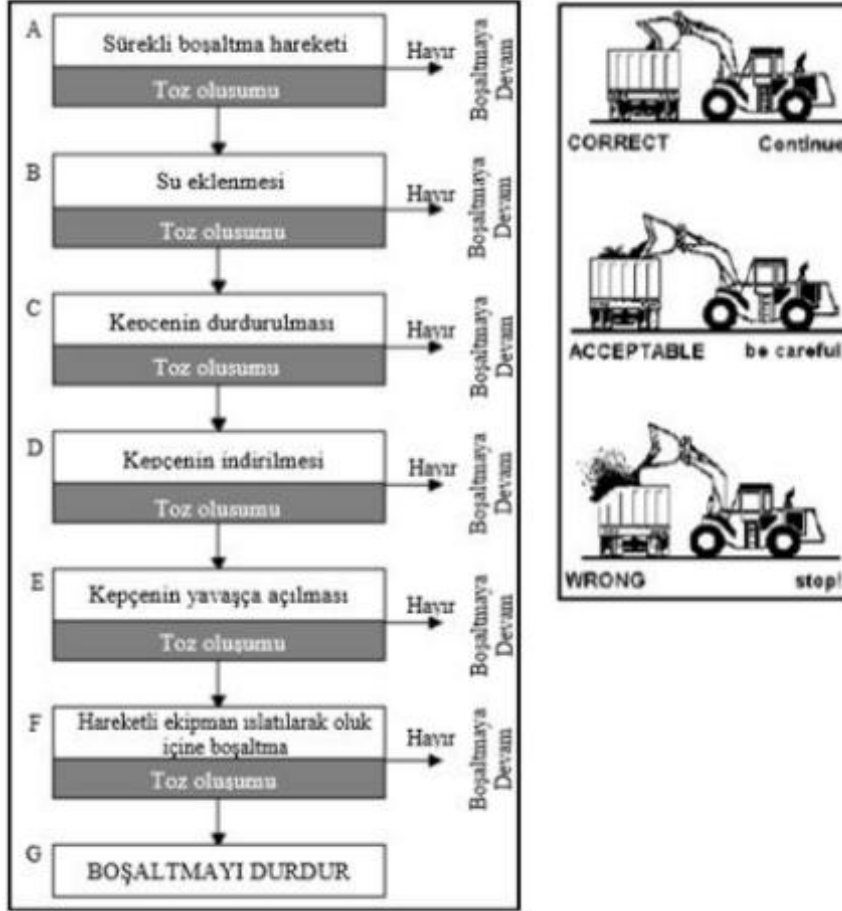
A
Sürekli boşaltma hareketi
Toz oluşumu
Hayır
Boşaltmaya Devam

B
Su eklenmesi
Toz oluşumu
Hayır
Boşaltmaya Devam

C
Kepçenin durdurulması
Toz oluşumu
Hayır
Boşaltmaya Devam

D
Kepçenin indirilmesi
Toz oluşumu
Hayır
Boşaltmaya Devam

E
Kepçenin yavaşça açılması
Toz oluşumu
Hayır
Boşaltmaya Devam

F
Hareketli ekipman ıslatılarak oluk içine boşaltma
Toz oluşumu
Hayır
Boşaltmaya Devam

G
BOŞALTMAYI DURDUR

CORRECT Continue

ACCEPTABLE be careful

WRONG stop!